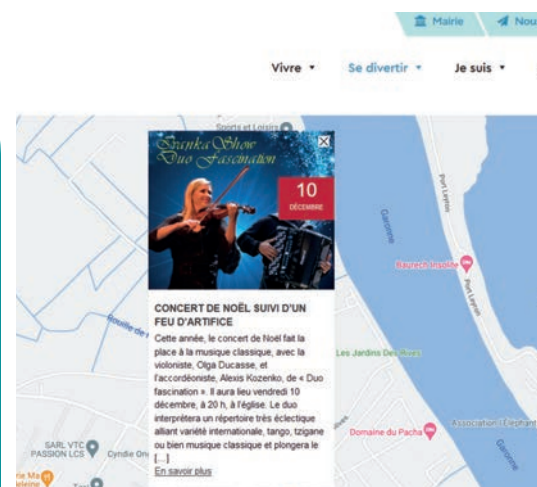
Mairie Nou

Vivre • Se divertir • Je suis •

Sports et Loisirs

Ivanka Show Duo Fascination

10 DÉCEMBRE

CONCERT DE NOËL SUIVI D'UN FEU D'ARTIFICE

Cette année, le concert de Noël fait la place à la musique classique, avec la violoniste, Olga Ducasse, et l'accordéoniste, Alexis Kozenko, de « Duo fascination ». Il aura lieu vendredi 10 décembre, à 20 h, à l'église. Le duo interprétera un répertoire très éclectique alliant variété internationale, tango, tzigane ou bien musique classique et plongera le [...]

En savoir plus

Garonne

Port Lepian

Baurech Insolite

Les Jardins Des Rives

Domaine du Pacha

Association l'Eléphant

SARL VTC PASSION LCS

Cyndie Oni

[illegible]